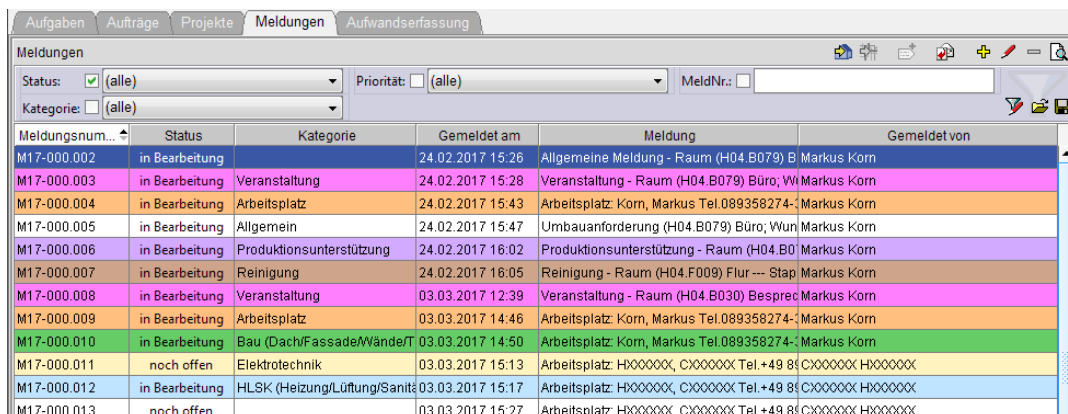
Aufgaben | Aufträge | Projekte | Meldungen | Aufwandserfassung

Meldungen

Status: (alle)
Priorität: (alle)
MeldNr.:
Kategorie: (alle)

| Meldungsnum... | Status | Kategorie | Gemeldet am | Meldung | Gemeldet von |
|---|---|---|---|---|---|
| M17-000.002 | in Bearbeitung | | 24.02.2017 15:26 | Allgemeine Meldung - Raum (H04.B079) B | Markus Korn |
| M17-000.003 | in Bearbeitung | Veranstaltung | 24.02.2017 15:28 | Veranstaltung - Raum (H04.B079) Büro; W | Markus Korn |
| M17-000.004 | in Bearbeitung | Arbeitsplatz | 24.02.2017 15:43 | Arbeitsplatz: Korn, Markus Tel.089358274- | Markus Korn |
| M17-000.005 | in Bearbeitung | Allgemein | 24.02.2017 15:47 | Umbauanforderung (H04.B079) Büro; Wun | Markus Korn |
| M17-000.006 | in Bearbeitung | Produktionsunterstützung | 24.02.2017 16:02 | Produktionsunterstützung - Raum (H04.B0 | Markus Korn |
| M17-000.007 | in Bearbeitung | Reinigung | 24.02.2017 16:05 | Reinigung - Raum (H04.F009) Flur --- Stap | Markus Korn |
| M17-000.008 | in Bearbeitung | Veranstaltung | 03.03.2017 12:39 | Veranstaltung - Raum (H04.B030) Bespre | Markus Korn |
| M17-000.009 | in Bearbeitung | Arbeitsplatz | 03.03.2017 14:46 | Arbeitsplatz: Korn, Markus Tel.089358274- | Markus Korn |
| M17-000.010 | in Bearbeitung | Bau (Dach/Fassade/Wände/T | 03.03.2017 14:50 | Arbeitsplatz: Korn, Markus Tel.089358274- | Markus Korn |
| M17-000.011 | noch offen | Elektrotechnik | 03.03.2017 15:13 | Arbeitsplatz: HXXXXXX, CXXXXXX Tel.+49 8 | CXXXXXX HXXXXXX |
| M17-000.012 | in Bearbeitung | HLSK (Heizung/Lüftung/Sanit | 03.03.2017 15:17 | Arbeitsplatz: HXXXXXX, CXXXXXX Tel.+49 8 | CXXXXXX HXXXXXX |
| M17-000.013 | noch offen | | 03.03.2017 15:27 | Arbeitsplatz: HXXXXXX, CXXXXXX Tel.+49 8 | CXXXXXX HXXXXXX |